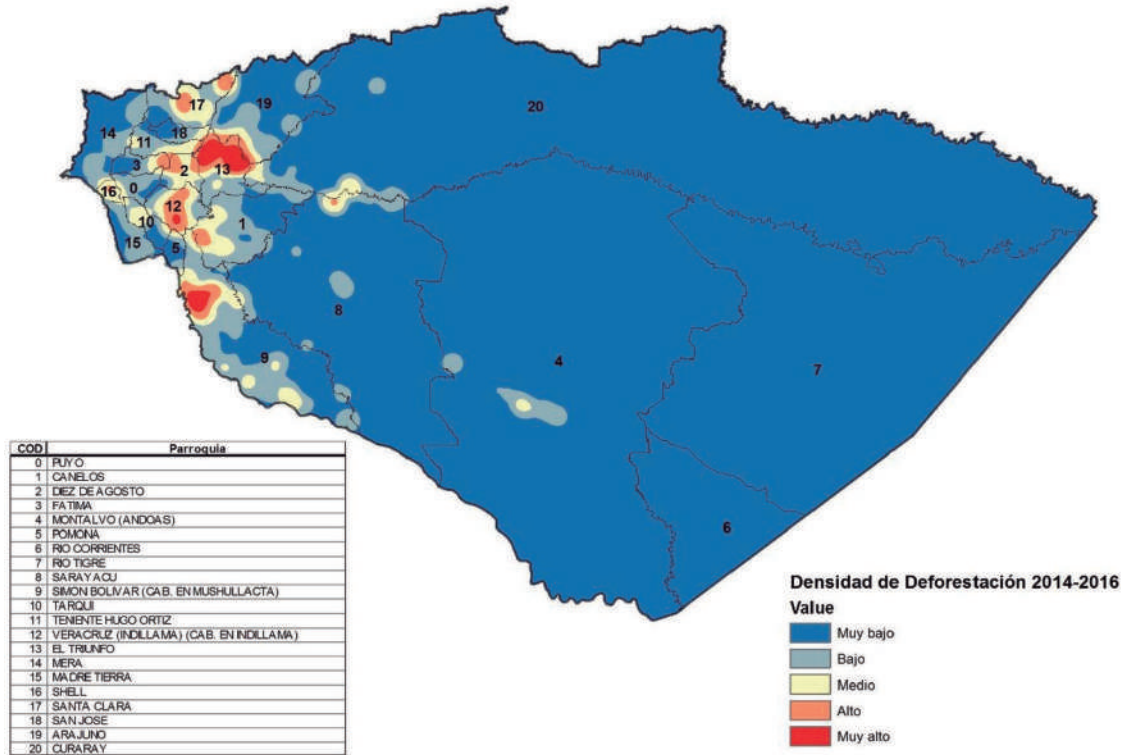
20

17

19

14

18

11

3

2

13

16

0

12

10

1

15

5

8

9

4

7

6

| COD | Parroquia |
|---|---|
| 0 | PUYO |
| 1 | CANELOS |
| 2 | DIEZ DE AGOSTO |
| 3 | FATIMA |
| 4 | MONTALVO (ANDOAS) |
| 5 | POMONA |
| 6 | RIO CORRIENTES |
| 7 | RIO TIGRE |
| 8 | SARAYACU |
| 9 | SIMON BOLIVAR (CAB. EN MUSHULLACTA) |
| 10 | TARQUI |
| 11 | TENIENTE HUGO ORTIZ |
| 12 | VERACRUZ (INDILLAMA) (CAB. EN INDILLAMA) |
| 13 | EL TRIUNFO |
| 14 | MERA |
| 15 | MADRE TIERRA |
| 16 | SHELL |
| 17 | SANTA CLARA |
| 18 | SAN JOSE |
| 19 | ARAJUNO |
| 20 | CURARAY |

Densidad de Deforestación 2014-2016

Value

Muy bajo

Bajo

Medio

Alto

Muy alto